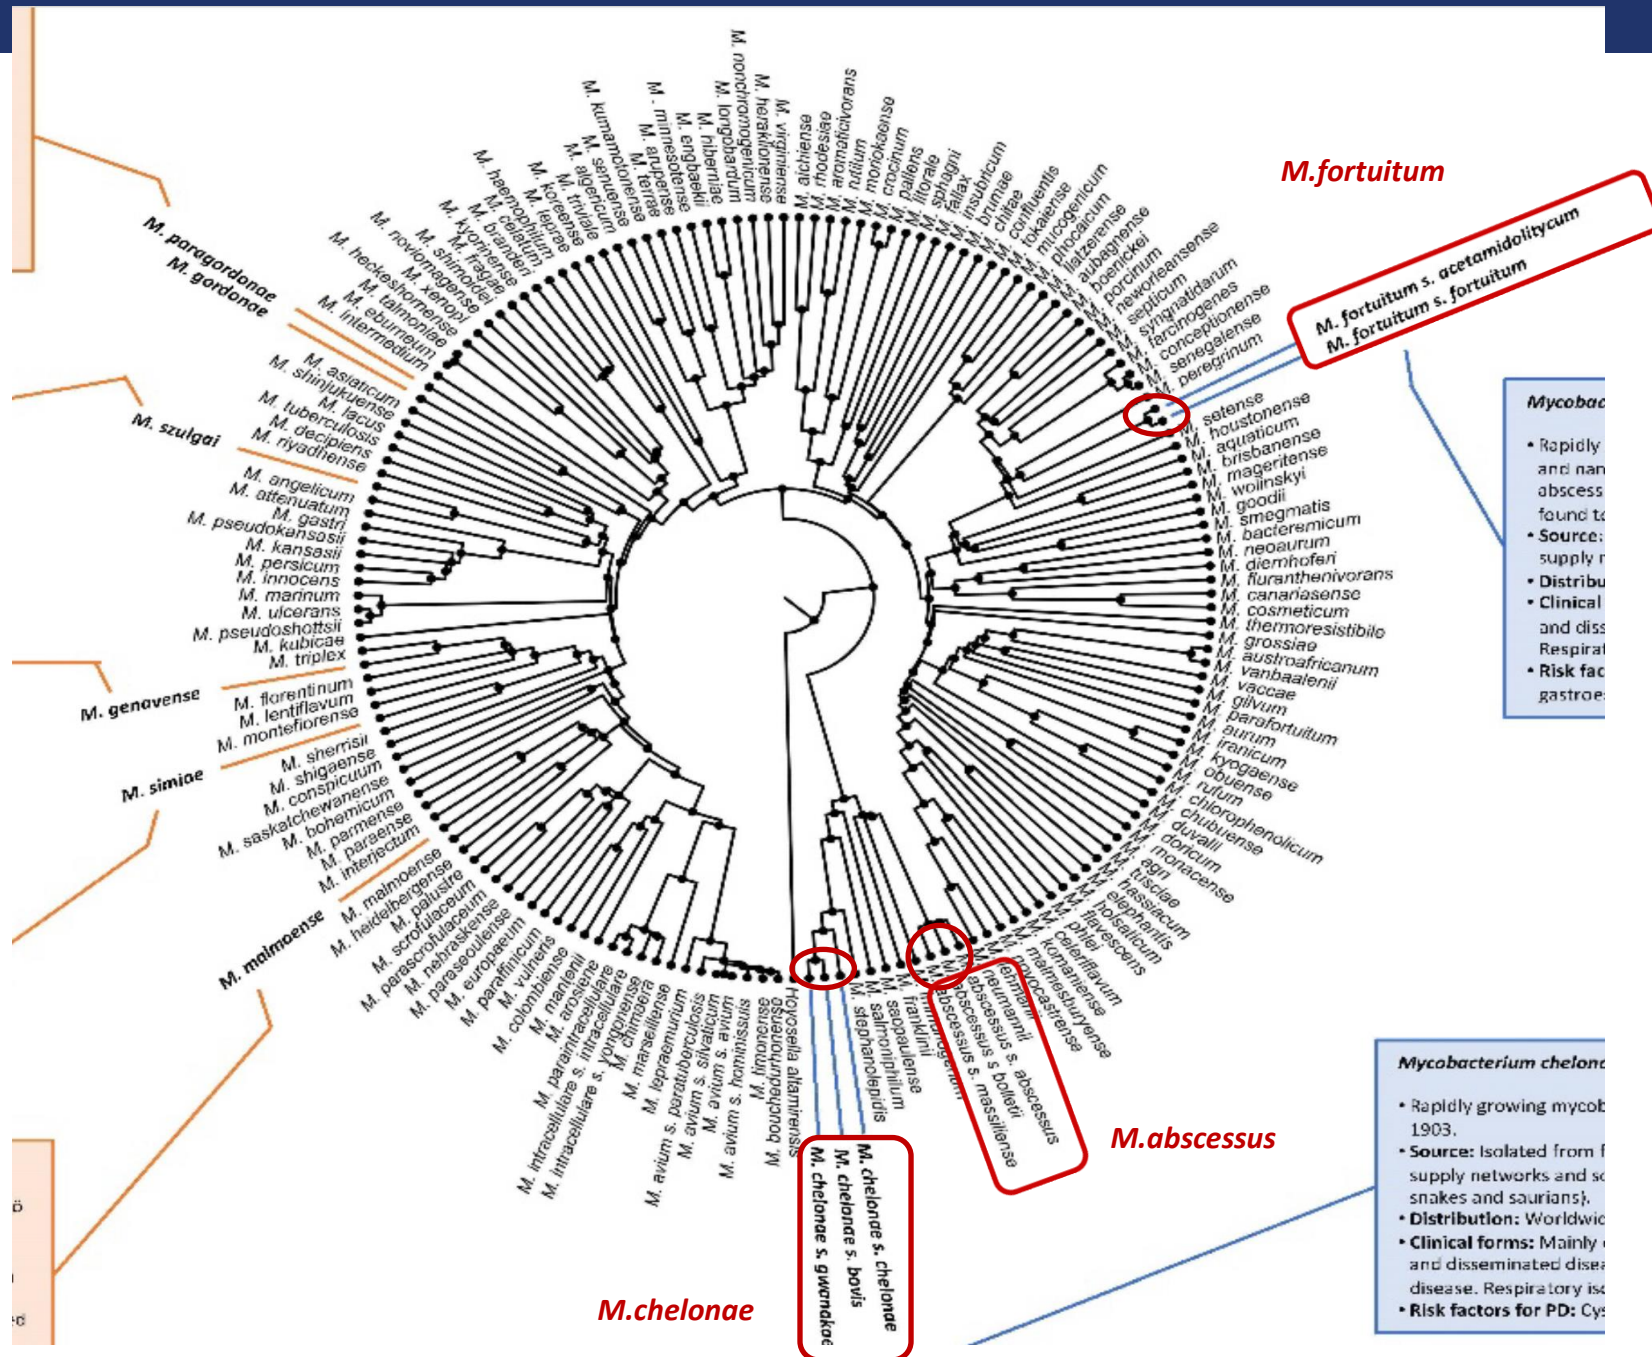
M.fortuitum

M. fortuitum s. acetamidolyticum
M. fortuitum s. fortuitum

M. paragordonae
M. gordonae

M. szulgai

M. genavense

M. simiae

M. malmoense

M. kumamotonense
M. senuense
M. algericum
M. triviale
M. koreense
M. heraklionense
M. nonchromogenicum
M. longobardum
M. hiberniae
M. engbaekii
M. arupense
M. minnesotense
M. terrae
M. virginiense
M. alchiense
M. rhodesiae
M. aromaticivorans
M. rutilum
M. moriokaense
M. crocinum
M. pallens
M. litorale
M. sphagni
M. fallax
M. insubricum
M. brumae
M. chitae
M. confluentis
M. tokaiense
M. mucogenicum
M. phocaicum
M. llatzerense
M. aubagnense
M. boenickei
M. porcinum
M. neworleansense
M. septicum
M. syngnathidarum
M. farcinogenes
M. conceptionense
M. senegalense
M. peregrinum
M. setense
M. houstonense
M. aquaticum
M. brisbanense
M. mageritense
M. wolinskyi
M. goodii
M. smegmatis
M. bacteremicum
M. neoaurum
M. diernhoferi
M. fluoranthenivorans
M. canariasense
M. cosmeticum
M. thermoresistibile
M. grossiae
M. austroafricanum
M. vanbaalenii
M. vaccae
M. gilvum
M. parafortuitum
M. aurum
M. iranicum
M. kyogaense
M. obuense
M. rufum
M. chlorophenolicum
M. chubuense
M. duvalii
M. doricum
M. monacense
M. agri
M. tusciae
M. hassiacum
M. elephantis
M. holsaticum
M. phlei
M. flavescens
M. celeriflavum
M. komanii
M. malmesburyense
M. novocastrense
M. immunogenum
M. saopaulense
M. franklinii
M. salmoniphilum
M. stephanolepidis
Hoyosella altamirensis
M. bouchedurhonense
M. timonense
M. avium s. hominissuis
M. avium s. avium
M. avium s. silvaticum
M. avium s. paratuberculosis
M. lepraemurium
M. marseillense
M. chimaera
M. yongonense
M. intracellulare s. intracellulare
M. intracellulare
M. paraintracellulare
M. arosiense
M. mantenii
M. colombiense
M. vulneris
M. paraffinicum
M. europaeum
M. paraseoulense
M. nebraskense
M. parascrofulaceum
M. scrofulaceum
M. palustre
M. heidelbergense
M. malmoense
M. interjectum
M. paraense
M. parmense
M. bohemicum
M. saskatchewanense
M. conspicuum
M. shigaense
M. sherrisii
M. montefiorense
M. lentiflavum
M. florentinum
M. triplex
M. kubicae
M. pseudoshottsii
M. ulcerans
M. marinum
M. innocens
M. persicum
M. kansasii
M. pseudokansasii
M. gastri
M. attenuatum
M. angelicum
M. riyadhense
M. decipiens
M. tuberculosis
M. lacus
M. shinjukuense
M. asiaticum
M. intermedium
M. eburneum
M. talmoniae
M. heckeshornense
M. noviomagense
M. xenopi
M. shimoidei
M. kyorinense
M. fragae
M. branderi
M. celatum
M. haemophilum
M. lepraе

M. chelonae s. chelonae
M. chelonae s. bovis
M. chelonae s. gwanakae

M.chelonae

M. franklinii
M. neumannii
M. abscessus s. abscessus
M. abscessus s. bolletii
M. abscessus s. massiliense

M.abscessus

Mycobac
• Rapidly
and nan
abscess
found t
• Source:
supply
• Distribu
• Clinical
and diss
Respira
• Risk fac
gastroe

Mycobacterium chelona
• Rapidly growing mycob
1903.
• Source: Isolated from
supply networks and s
snakes and saurians).
• Distribution: Worldwi
• Clinical forms: Mainly
and disseminated dise
disease. Respiratory is
• Risk factors for PD: Cy